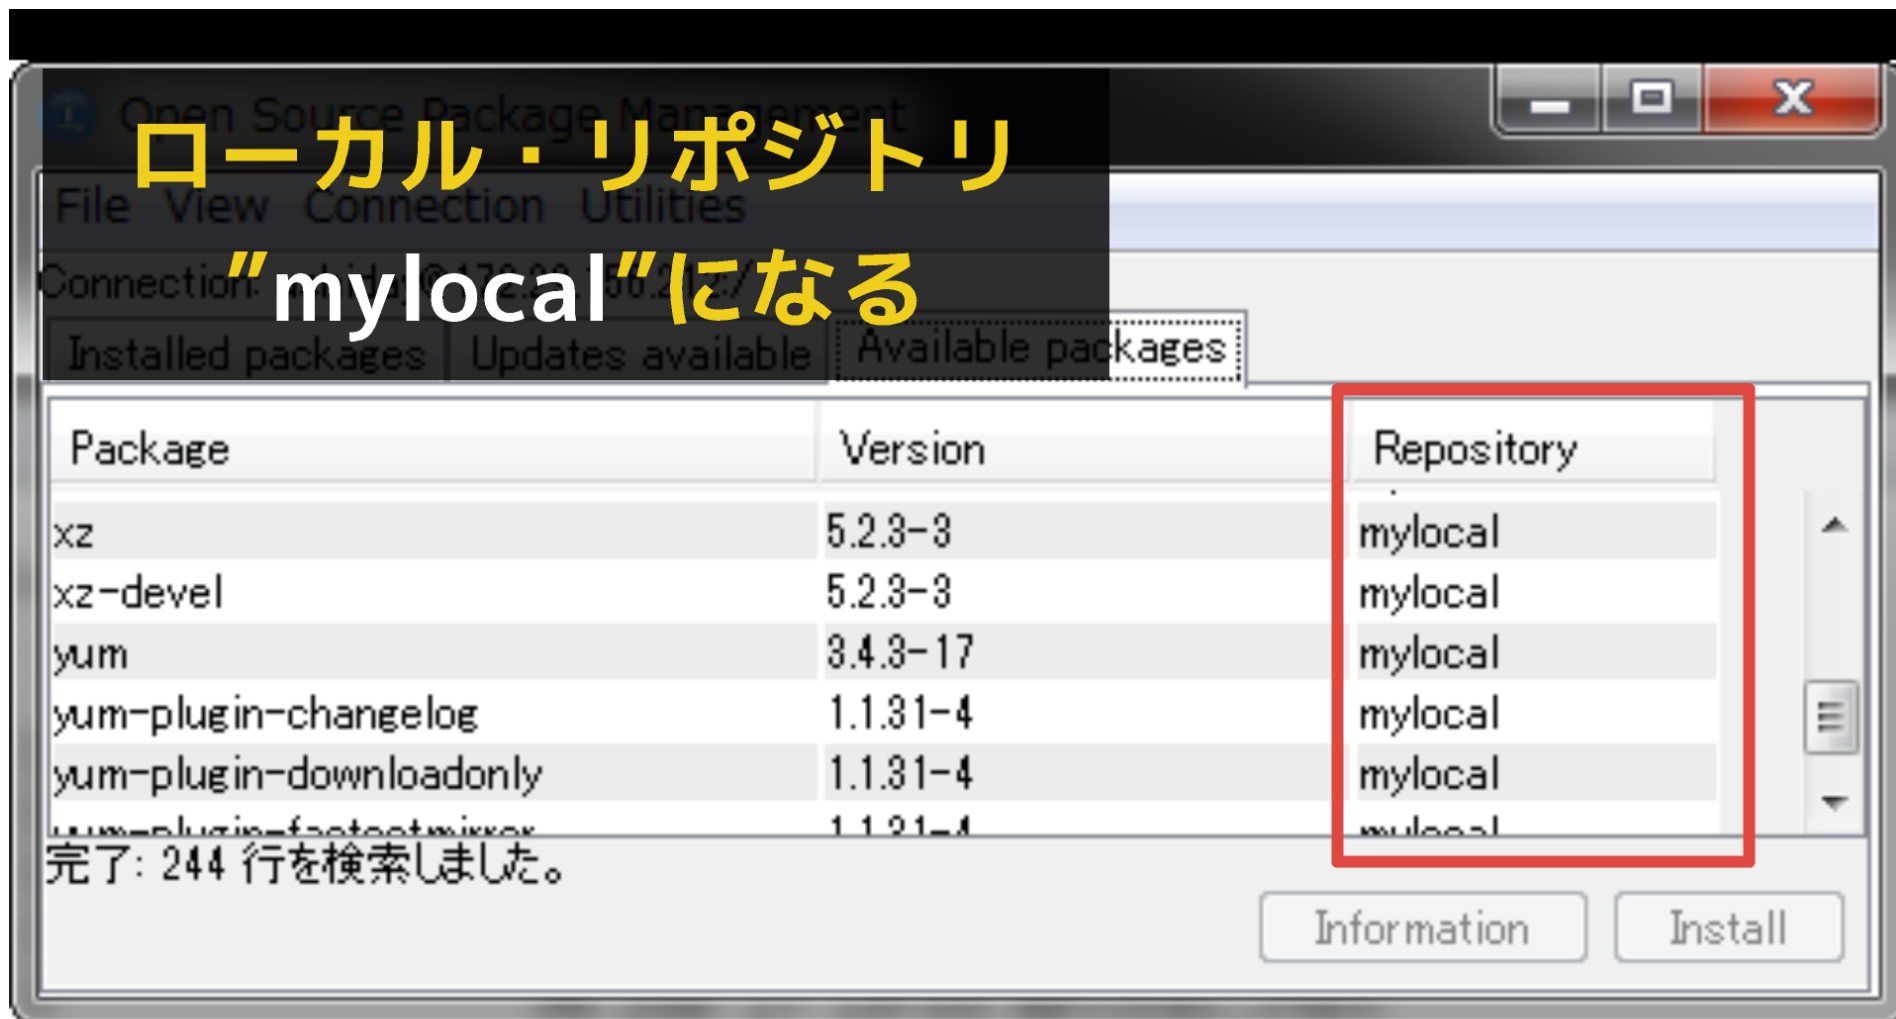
Open Source Package Management

ローカル・リポジトリ
"mylocal"になる

File View Connection Utilities

Connection: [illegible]

Installed packages | Updates available | Available packages

| Package | Version | Repository |
|---|---|---|
| xz | 5.2.3-3 | mylocal |
| xz-devel | 5.2.3-3 | mylocal |
| yum | 3.4.3-17 | mylocal |
| yum-plugin-changelog | 1.1.31-4 | mylocal |
| yum-plugin-downloadonly | 1.1.31-4 | mylocal |
| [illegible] | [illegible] | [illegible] |

完了: 244 行を検索しました。

Information Install